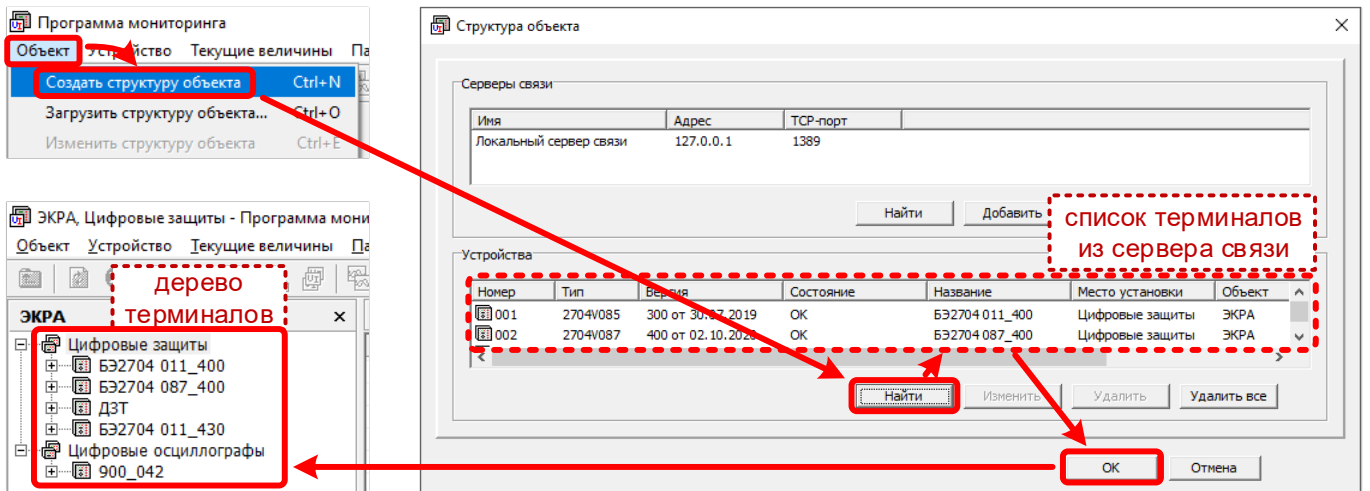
Программа мониторинга

Объект Устройство Текущие величины Па

Создать структуру объекта Ctrl+N

Загрузить структуру объекта... Ctrl+O

Изменить структуру объекта Ctrl+E

ЭКРА, Цифровые защиты - Программа мони

Объект Устройство Текущие величины Па

ЭКРА ×

дерево терминалов

Цифровые защиты

БЭ2704 011_400

БЭ2704 087_400

ДЗТ

БЭ2704 011_430

Цифровые осциллографы

900_042

Структура объекта ×

Серверы связи

| Имя | Адрес | TCP-порт |
|---|---|---|
| Локальный сервер связи | 127.0.0.1 | 1389 |

Найти Добавить

список терминалов из сервера связи

Устройства

| Номер | Тип | Версия | Состояние | Название | Место установки | Объект |
|---|---|---|---|---|---|---|
| 001 | 2704V085 | 300 от 30.07.2019 | OK | БЭ2704 011_400 | Цифровые защиты | ЭКРА |
| 002 | 2704V087 | 400 от 02.10.2020 | OK | БЭ2704 087_400 | Цифровые защиты | ЭКРА |

Найти Изменить Удалить Удалить все

OK Отмена